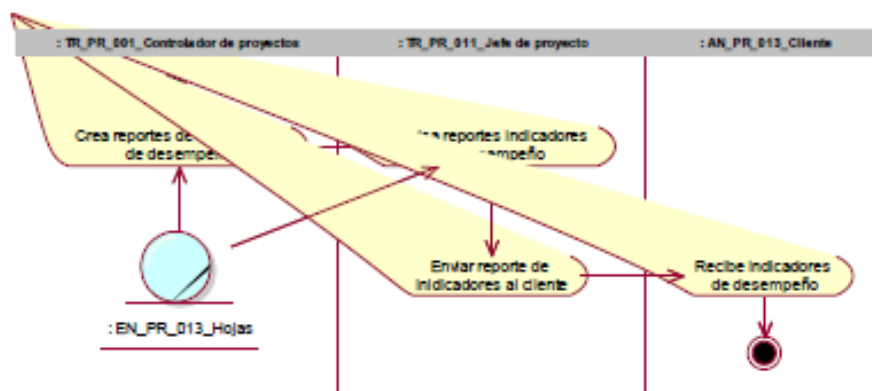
: TR_PR_001_Controlador de proyectos

: TR_PR_011_Jefe de proyecto

: AN_PR_013_Cliente

Crea reportes de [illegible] de desempeño

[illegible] reportes indicadores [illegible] desempeño

Enviar reporte de indicadores al cliente

Recibe indicadores de desempeño

: EN_PR_013_Hojas